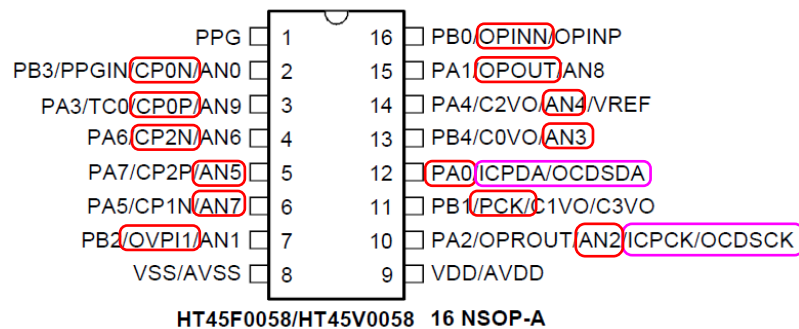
PPG 1
PB3/PPGIN/CP0N/AN0 2
PA3/TC0/CP0P/AN9 3
PA6/CP2N/AN6 4
PA7/CP2P/AN5 5
PA5/CP1N/AN7 6
PB2/OVPI1/AN1 7
VSS/AVSS 8

16 PB0/OPINN/OPINP
15 PA1/OPOUT/AN8
14 PA4/C2VO/AN4/VREF
13 PB4/C0VO/AN3
12 PA0/ICPDA/OCDSDA
11 PB1/PCK/C1VO/C3VO
10 PA2/OPROUT/AN2/ICPCK/OCDSCK
9 VDD/AVDD

HT45F0058/HT45V0058 16 NSOP-A